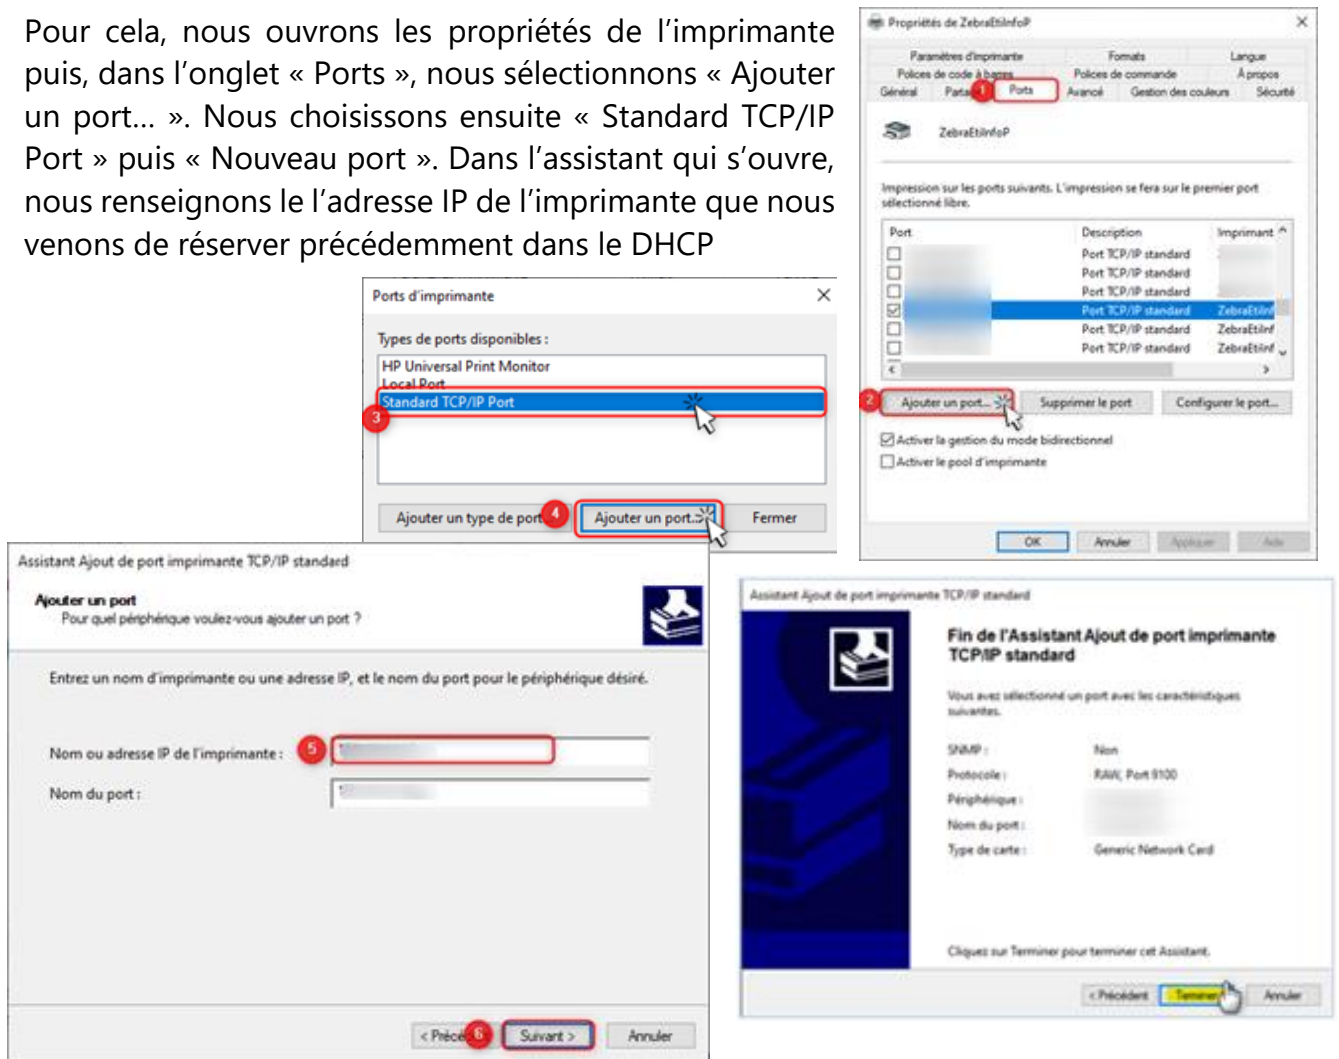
Pour cela, nous ouvrons les propriétés de l'imprimante puis, dans l'onglet « Ports », nous sélectionnons « Ajouter un port… ». Nous choisissons ensuite « Standard TCP/IP Port » puis « Nouveau port ». Dans l'assistant qui s'ouvre, nous renseignons le l'adresse IP de l'imprimante que nous venons de réserver précédemment dans le DHCP

Propriétés de ZebraEtiInfoP

Paramètres d'imprimante | Formats | Langue
Polices de code à barres | Polices de commande | À propos
Général | Partage | 1 | Ports | Avancé | Gestion des couleurs | Sécurité

ZebraEtiInfoP

Impression sur les ports suivants. L'impression se fera sur le premier port sélectionné libre.

| Port | Description | Imprimant |
|---|---|---|
| | Port TCP/IP standard | |
| | Port TCP/IP standard | |
| | Port TCP/IP standard | |
| | Port TCP/IP standard | ZebraEtiInf |
| | Port TCP/IP standard | ZebraEtiInf |
| | Port TCP/IP standard | ZebraEtiInf |

2 Ajouter un port... | Supprimer le port | Configurer le port...

Activer la gestion du mode bidirectionnel
Activer le pool d'imprimante

OK | Annuler | Appliquer | Aide

Ports d'imprimante

Types de ports disponibles :
HP Universal Print Monitor
Local Port
Standard TCP/IP Port
3

Ajouter un type de port 4 | Ajouter un port... | Fermer

Assistant Ajout de port imprimante TCP/IP standard

Ajouter un port
Pour quel périphérique voulez-vous ajouter un port ?

Entrez un nom d'imprimante ou une adresse IP, et le nom du port pour le périphérique désiré.

Nom ou adresse IP de l'imprimante : 5
Nom du port :

< Précé 6 | Suivant > | Annuler

Assistant Ajout de port imprimante TCP/IP standard

Fin de l'Assistant Ajout de port imprimante TCP/IP standard

Vous avez sélectionné un port avec les caractéristiques suivantes.

SNMP : Non
Protocole : RAW, Port 9100
Périphérique :
Nom du port :
Type de carte : Generic Network Card

Cliquez sur Terminer pour terminer cet Assistant.

< Précédent | Terminer | Annuler